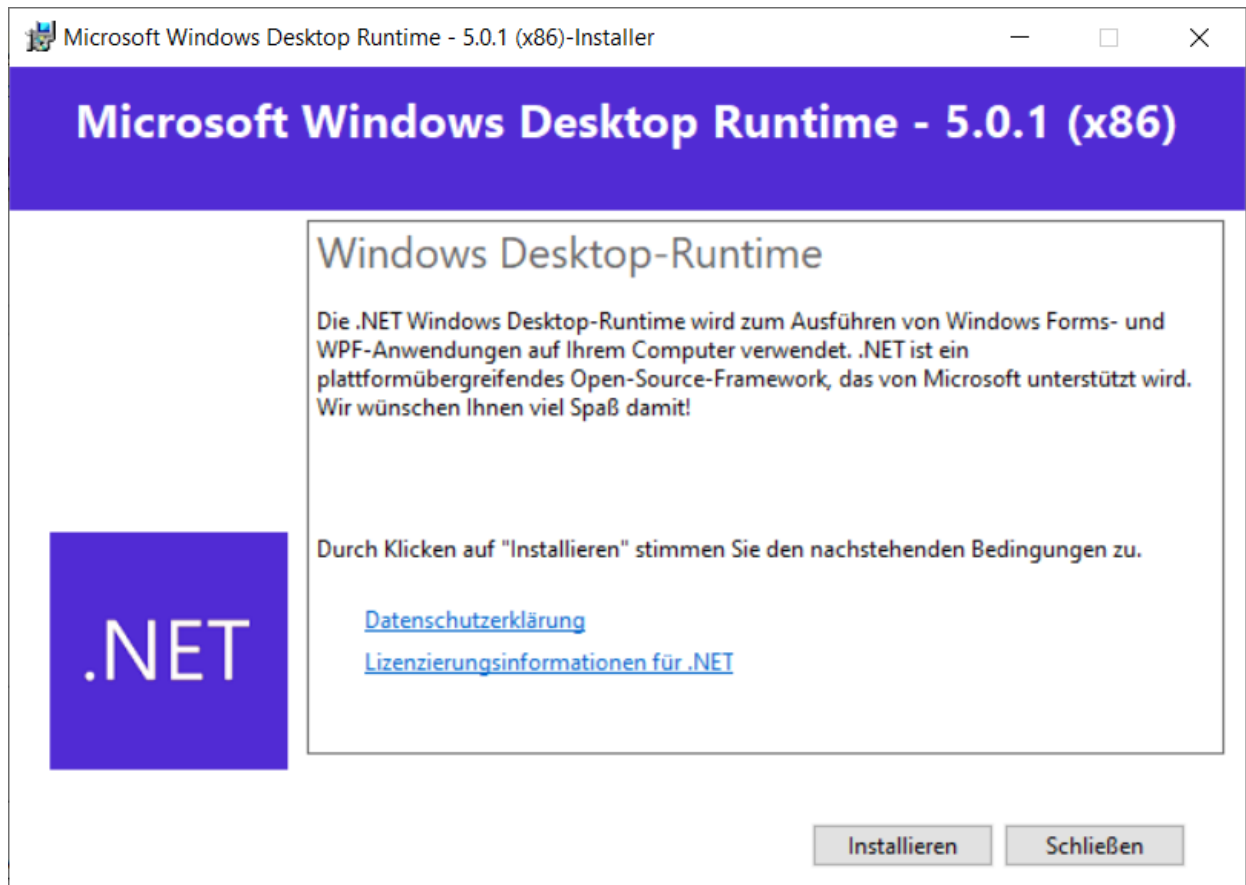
Microsoft Windows Desktop Runtime - 5.0.1 (x86)-Installer

Microsoft Windows Desktop Runtime - 5.0.1 (x86)

Windows Desktop-Runtime

Die .NET Windows Desktop-Runtime wird zum Ausführen von Windows Forms- und WPF-Anwendungen auf Ihrem Computer verwendet. .NET ist ein plattformübergreifendes Open-Source-Framework, das von Microsoft unterstützt wird. Wir wünschen Ihnen viel Spaß damit!

Durch Klicken auf "Installieren" stimmen Sie den nachstehenden Bedingungen zu.

Datenschutzerklärung

Lizenzierungsinformationen für .NET

.NET

Installieren

Schließen